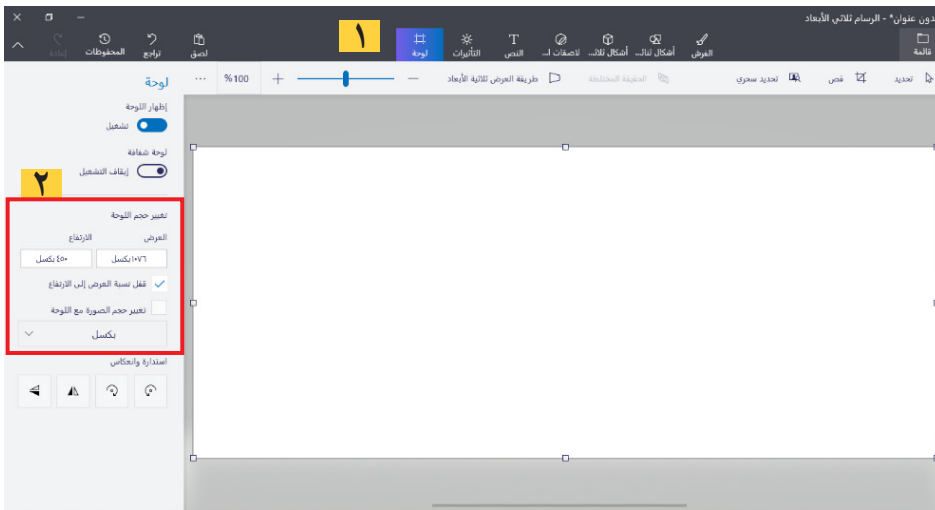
دون عنوان* - الرسام ثلاثي الأبعاد

قائمة
الفرش
أشكال ثلاثية
أشكال ثنائية
لاصقات
النص
التأثيرات
لوحة
لصق
المحفوظات
تراجع
إعادة

١

تحديد
قص
تحديد سحري
الحقيقة المختلطة
طريقة العرض ثلاثية الأبعاد
%100
...

لوحة
إظهار اللوحة
تشغيل
لوحة شفافة
إيقاف التشغيل

٢

تغيير حجم اللوحة
العرض
الارتفاع
١٠٧٦بكسل
٤٥٠ بكسل
قفل نسبة العرض إلى الارتفاع
تغيير حجم الصورة مع اللوحة
بكسل
استدارة وانعكاس